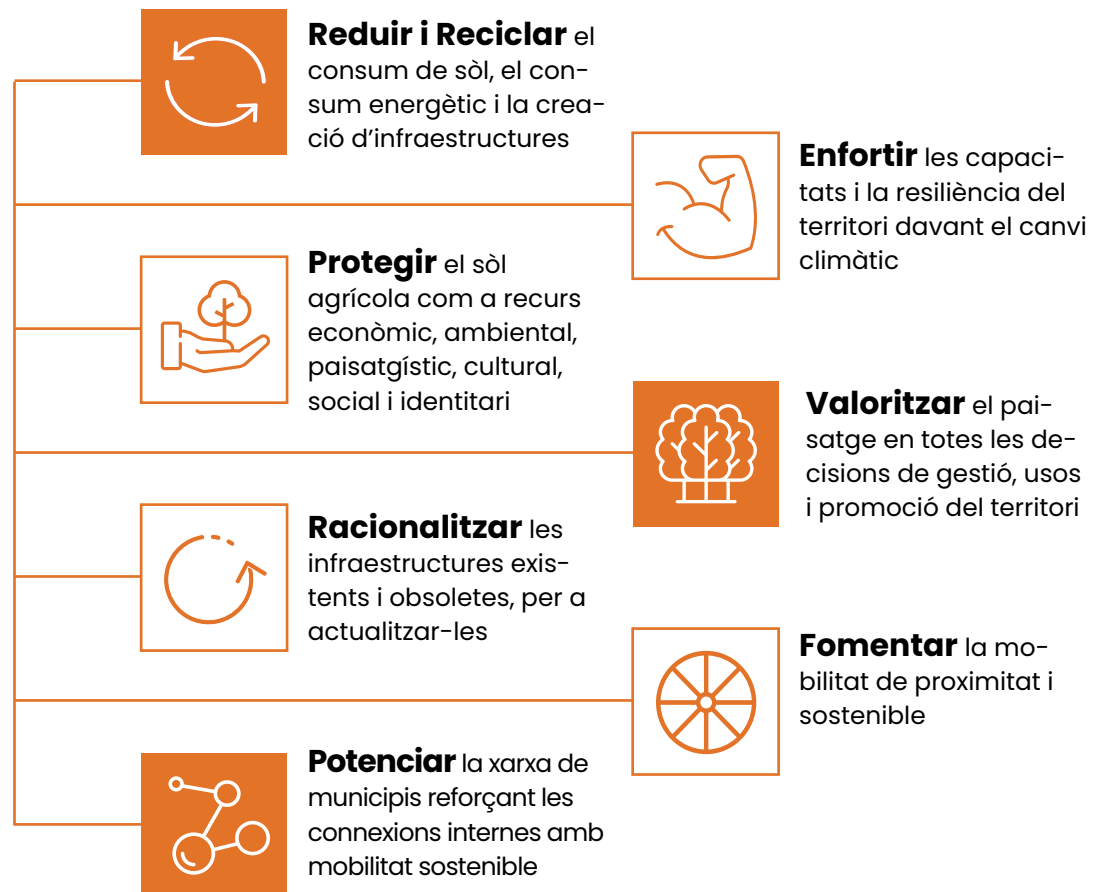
**Reduir i Reciclar** el consum de sòl, el consum energètic i la creació d'infraestructures

**Enfortir** les capacitats i la resiliència del territori davant el canvi climàtic

**Protegir** el sòl agrícola com a recurs econòmic, ambiental, paisatgístic, cultural, social i identitari

**Valoritzar** el paisatge en totes les decisions de gestió, usos i promoció del territori

**Racionalitzar** les infraestructures existents i obsoletes, per a actualitzar-les

**Fomentar** la mobilitat de proximitat i sostenible

**Potenciar** la xarxa de municipis reforçant les connexions internes amb mobilitat sostenible